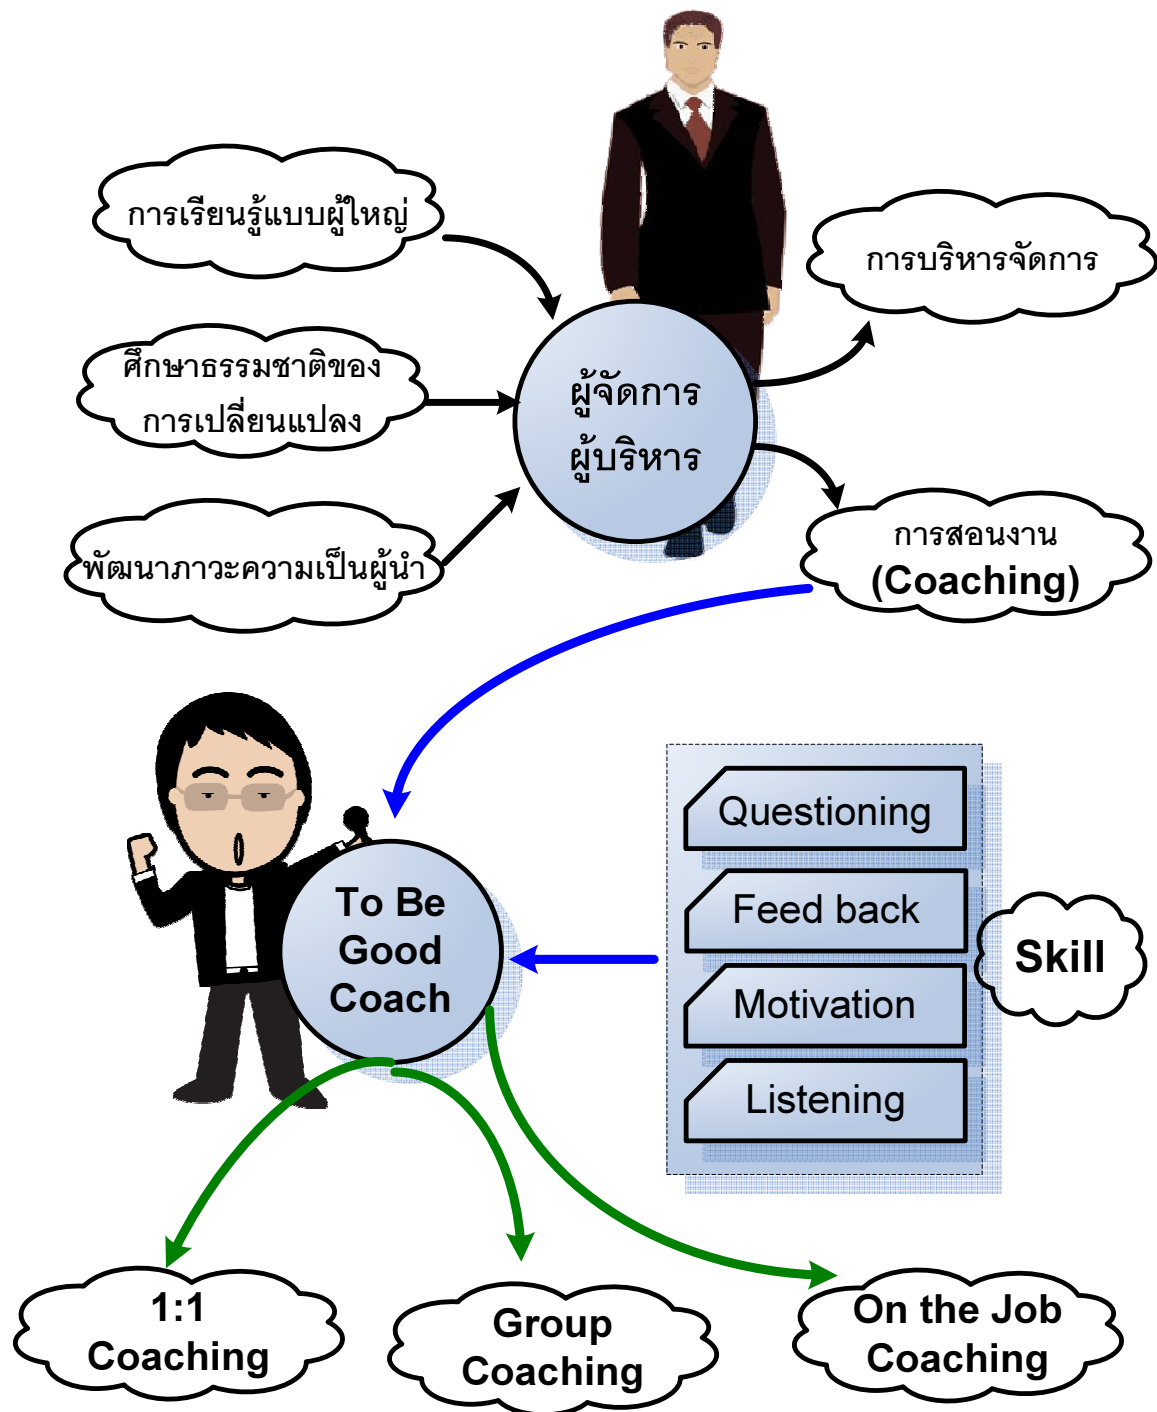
การเรียนรู้แบบผู้ใหญ่

ศึกษาธรรมชาติของการเปลี่ยนแปลง

พัฒนาภาวะความเป็นผู้นำ

ผู้จัดการ ผู้บริหาร

การบริหารจัดการ

การสอนงาน (Coaching)

To Be Good Coach

Questioning

Feed back

Motivation

Listening

Skill

1:1 Coaching

Group Coaching

On the Job Coaching